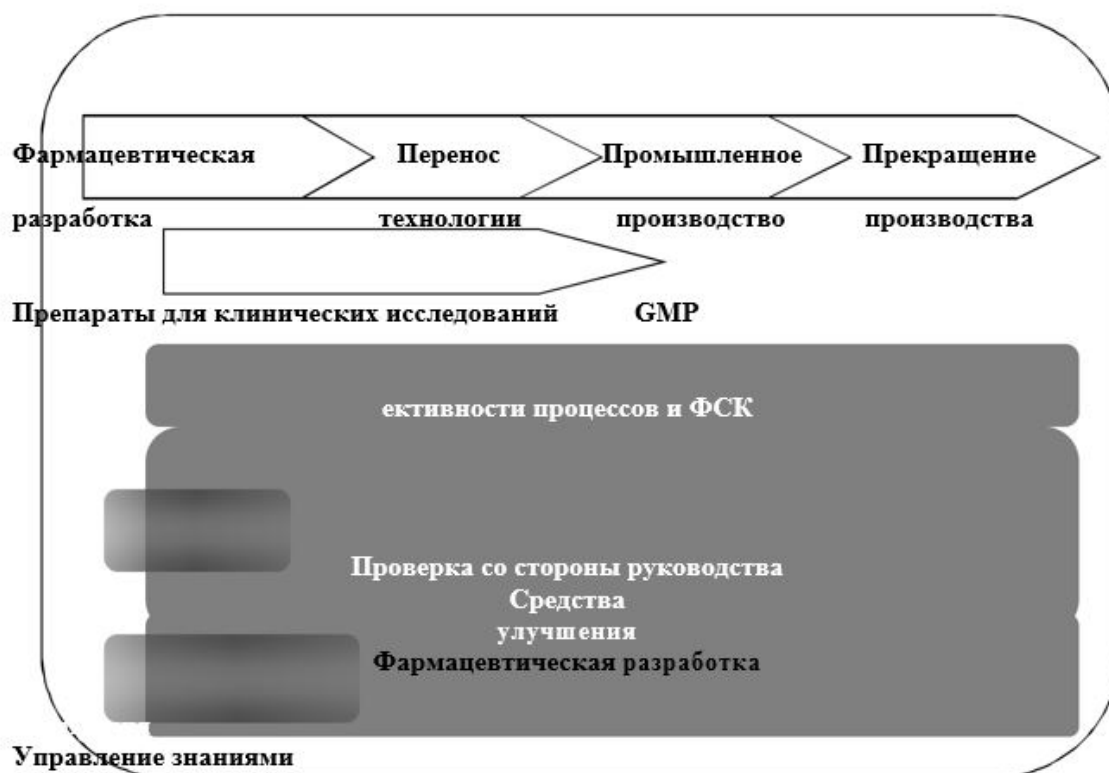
Фармацевтическая разработка

Перенос технологии

Промышленное производство

Прекращение производства

Препараты для клинических исследований

GMP

ективности процессов и ФСК

Проверка со стороны руководства

Средства улучшения

Фармацевтическая разработка

Управление знаниями